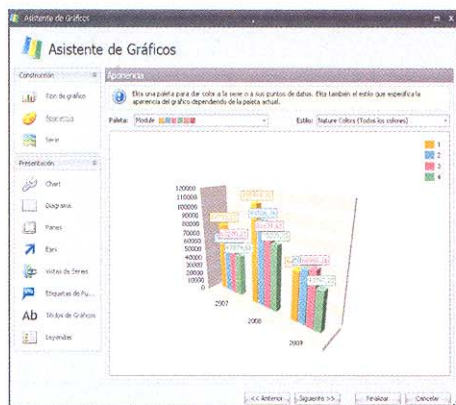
Asistente de Gráficos

Asistente de Gráficos

Construcción
Tipo de gráfico
Apariencia
Serie

Presentación
Chart
Diagrama
Panes
Ejes
Vistas de Series
Etiquetas de Pu...
Títulos de Gráficos
Leyendas

Apariencia

Elija una paleta para dar color a la serie o a sus puntos de datos. Elija también el estilo que especifica la apariencia del gráfico dependiendo de la paleta actual.

Paleta: Module
Estilo: Nature Colors (Todos los colores)

120000
110000
100000
90000
80000
70000
60000
50000
40000
30000
20000
10000
0

2007
2008
2009

1
2
3
4

<< Anterior
Siguiente >>
Finalizar
Cancelar